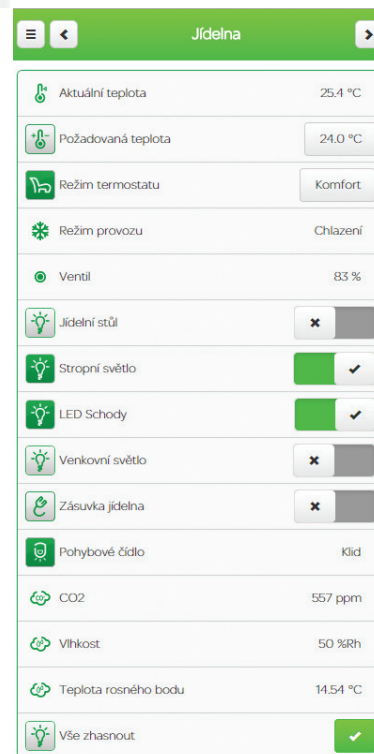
Jídelna

Aktuální teplota 25.4 °C

Požadovaná teplota 24.0 °C

Režim termostatu Komfort

Režim provozu Chlazení

Ventil 83 %

Jídelní stůl

Stropní světlo

LED Schody

Venkovní světlo

Zásuvka jídelna

Pohybové čidlo Klid

CO2 557 ppm

Vlhkost 50 %Rh

Teplota rosného bodu 14.54 °C

Vše zhasnout